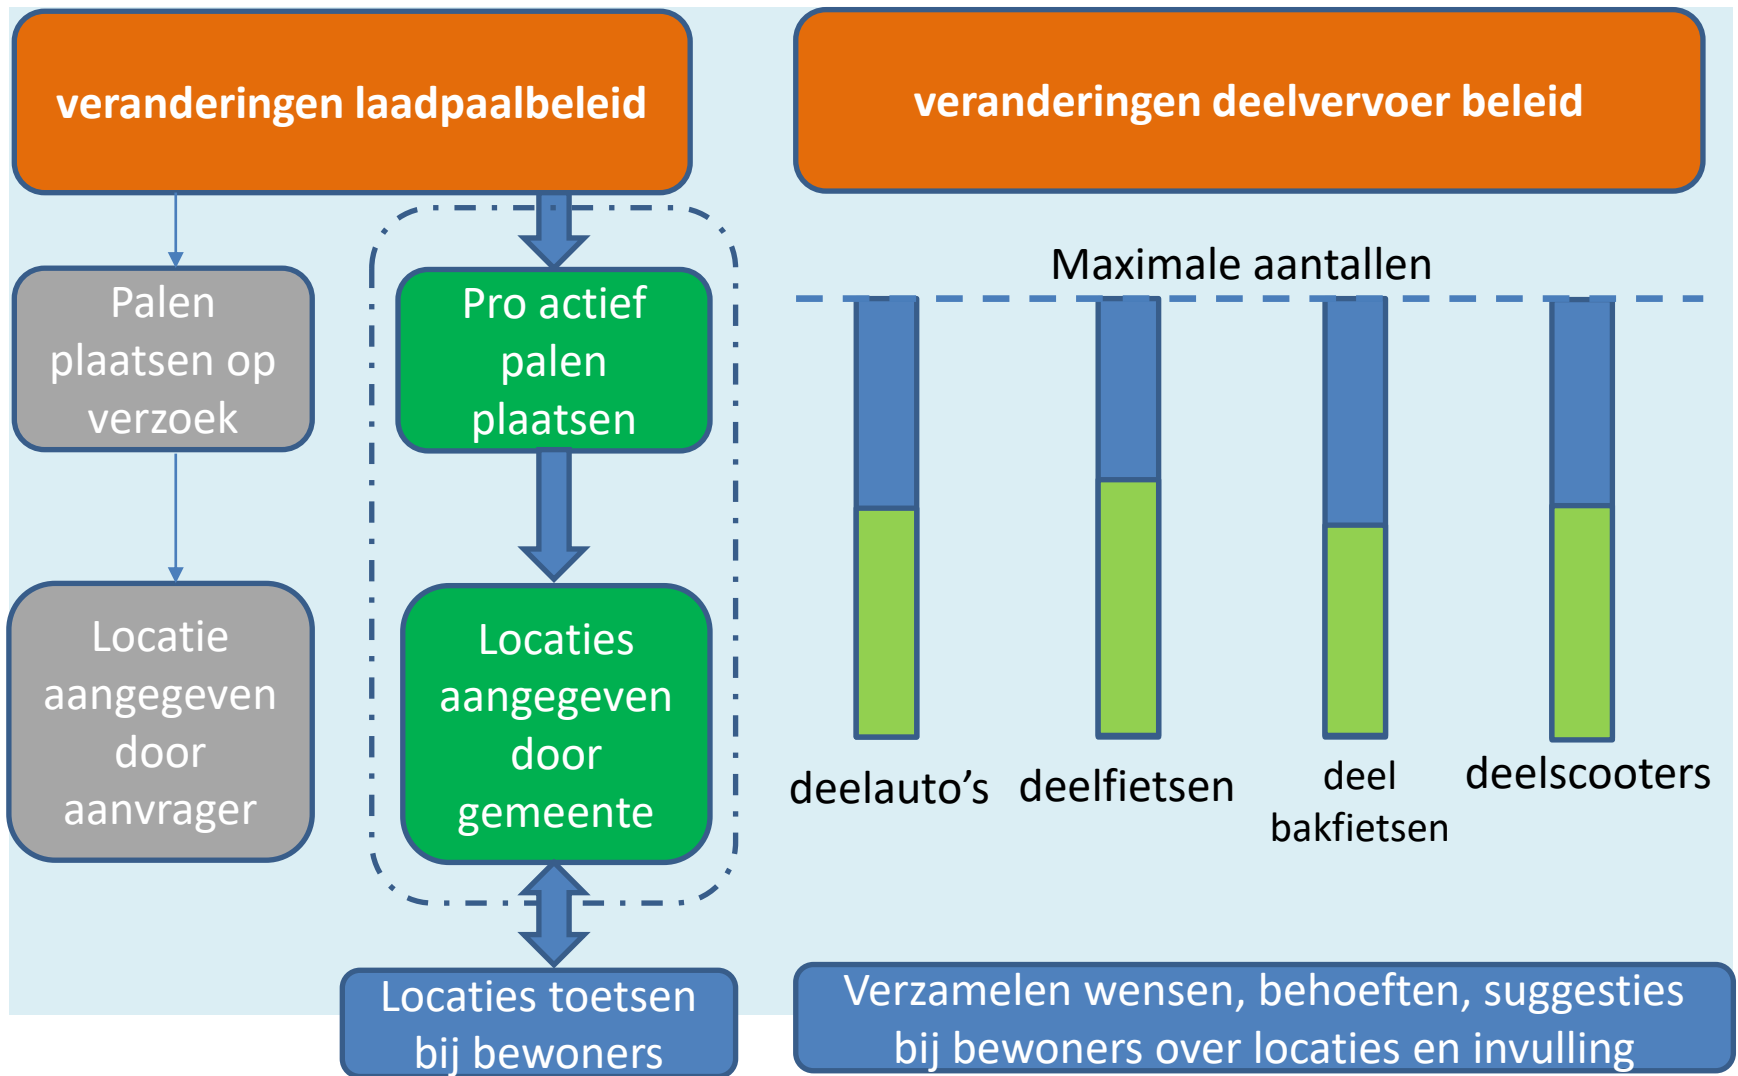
veranderingen laadpaalbeleid

veranderingen deelvervoer beleid

Palen plaatsen op verzoek

Locatie aangegeven door aanvrager

Pro actief palen plaatsen

Locaties aangegeven door gemeente

Locaties toetsen bij bewoners

Maximale aantallen

deelauto’s

deelfietsen

deel bakfietsen

deelscooters

Verzamelen wensen, behoeften, suggesties bij bewoners over locaties en invulling